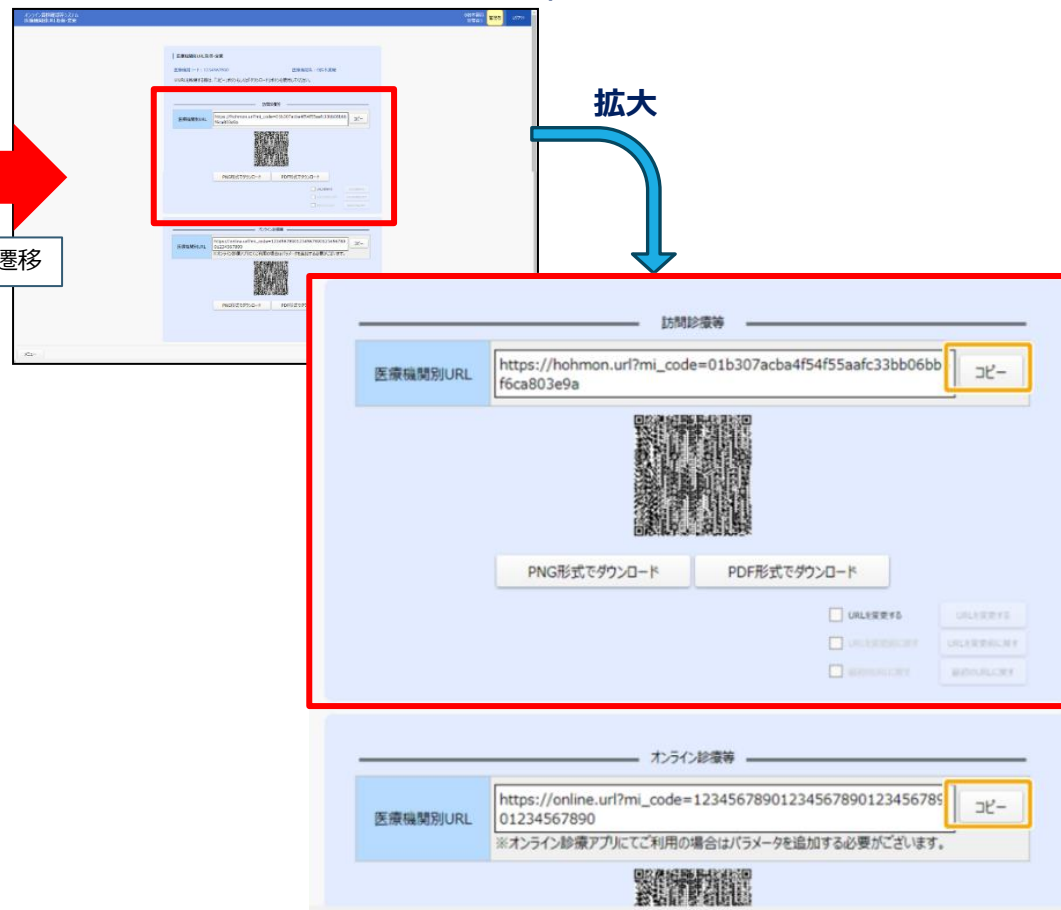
遷移

拡大

訪問診療等

| 医療機関別URL | https://hohmon.url?mi_code=01b307acba4f54f55aafc33bb06bbf6ca803e9a | コピー |
|---|---|---|

PNG形式でダウンロード

PDF形式でダウンロード

URLを変更する

URLを変更する

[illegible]

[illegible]

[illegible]

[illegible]

オンライン診療等

| 医療機関別URL | https://online.url?mi_code=123456789012345678901234567801234567890 | コピー |
|---|---|---|
| | ※オンライン診療アプリにてご利用の場合はパラメータを追加する必要がございます。 | |